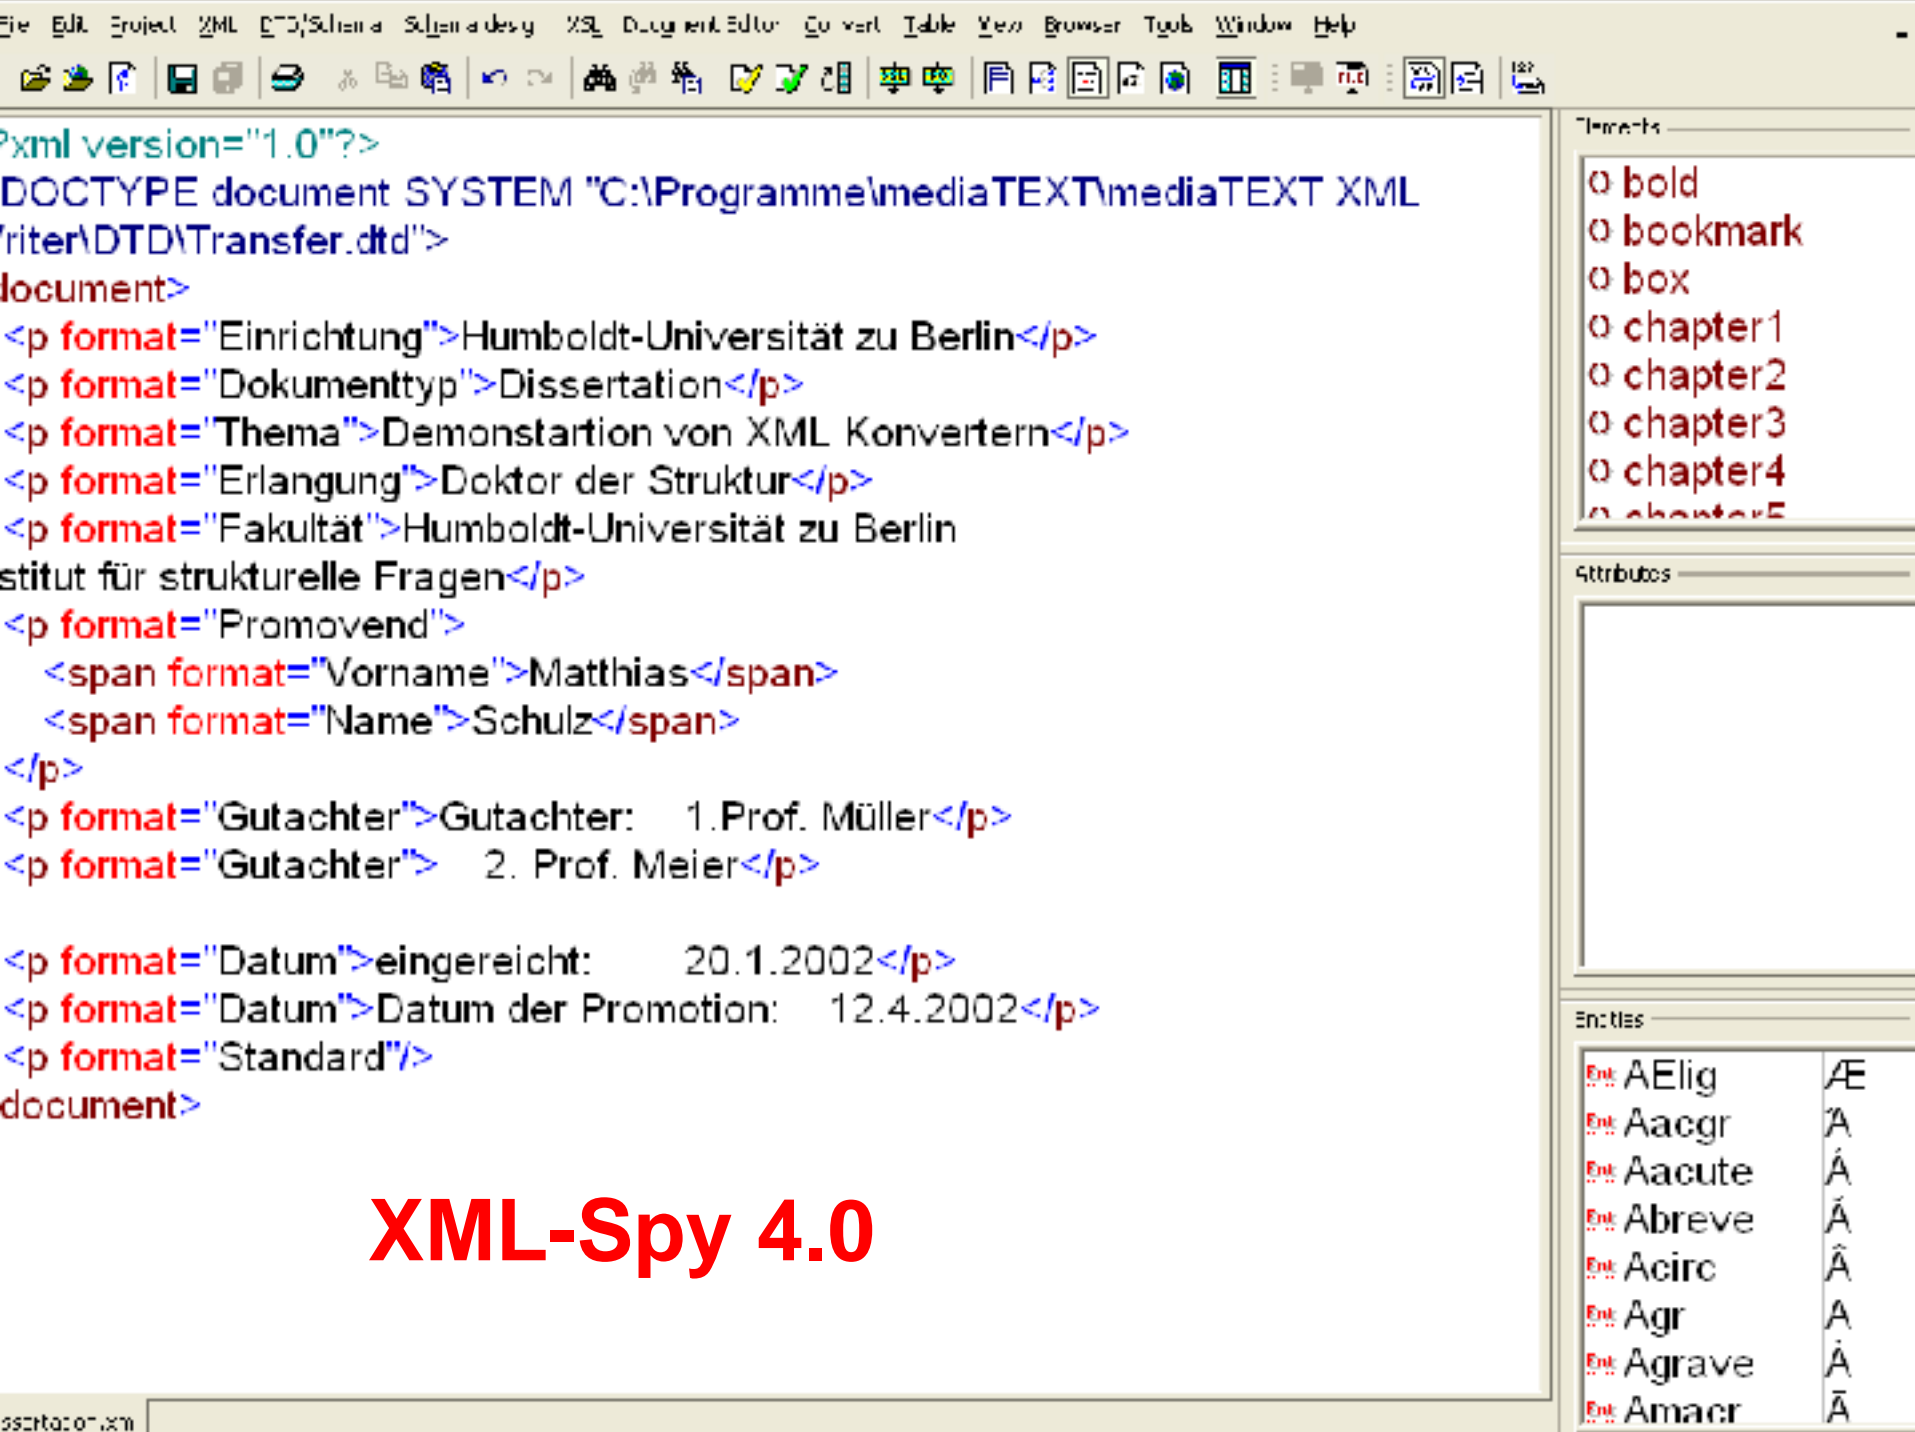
File Edit Project XML DTD/Schema Schema design XSL Document Editor Convert Table View Browser Tools Window Help

?xml version="1.0"?>
DOCTYPE document SYSTEM "C:\Programme\mediaTEXT\mediaTEXT XML riter\DTD\Transfer.dtd">
locument>
<p format="Einrichtung">Humboldt-Universität zu Berlin</p>
<p format="Dokumenttyp">Dissertation</p>
<p format="Thema">Demonstartion von XML Konvertern</p>
<p format="Erlangung">Doktor der Struktur</p>
<p format="Fakultät">Humboldt-Universität zu Berlin
stitut für strukturelle Fragen</p>
<p format="Promovend">
<span format="Vorname">Matthias</span>
<span format="Name">Schulz</span>
</p>
<p format="Gutachter">Gutachter: 1.Prof. Müller</p>
<p format="Gutachter"> 2. Prof. Meier</p>

<p format="Datum">eingereicht: 20.1.2002</p>
<p format="Datum">Datum der Promotion: 12.4.2002</p>
<p format="Standard"/>
document>

XML-Spy 4.0

Elements
bold
bookmark
box
chapter1
chapter2
chapter3
chapter4
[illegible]

Attributes

Entities
| | |
|---|---|
| AElig | Æ |
| Aacgr | Ά |
| Aacute | Á |
| Abreve | Ă |
| Acirc | Â |
| Agr | Α |
| Agrave | À |
| Amacr | Ā |

ssertation.xml